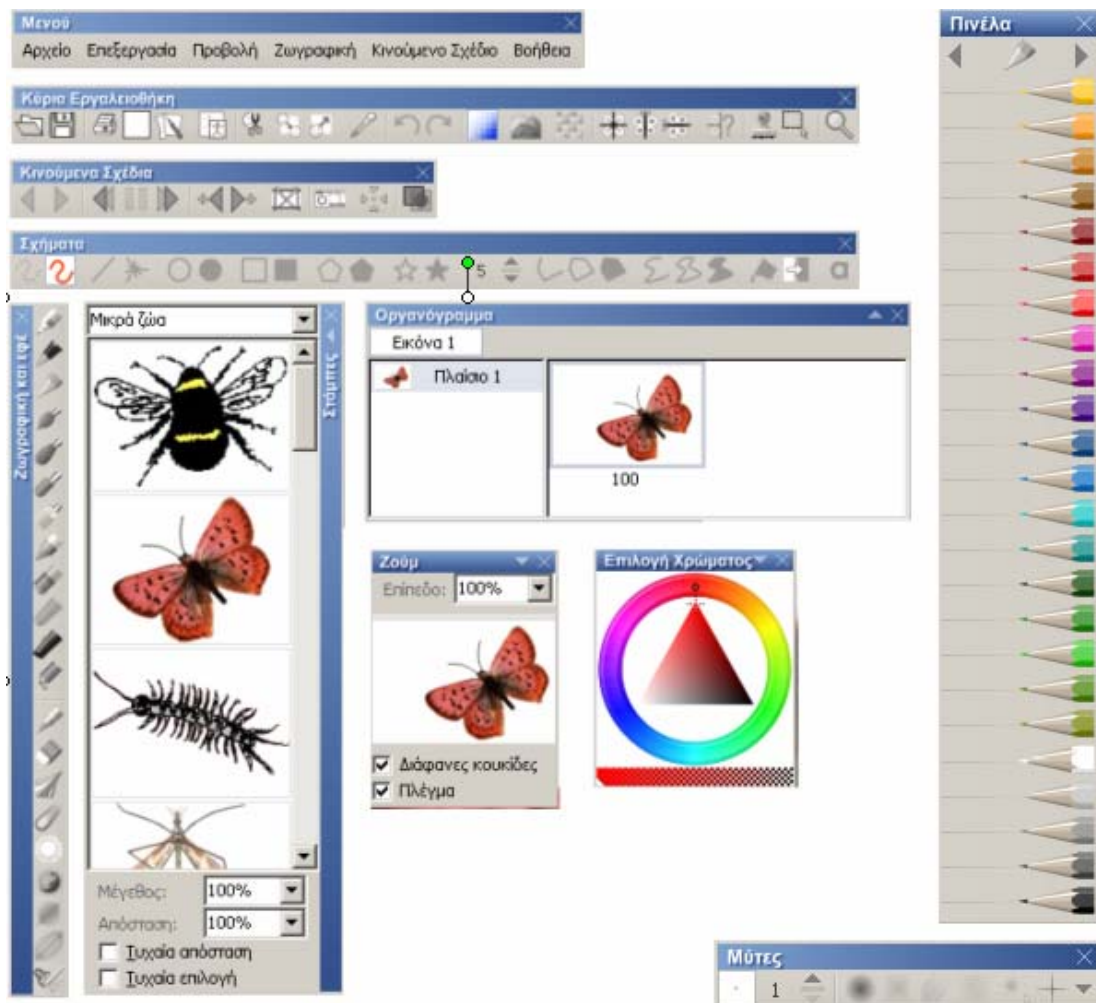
Μενού

Αρχείο Επεξεργασία Προβολή Ζωγραφική Κινούμενο Σχέδιο Βοήθεια

Κύρια Εργαλειοθήκη

Κινούμενα Σχέδια

Σχήματα

5

Ζωγραφική και εφέ

Μικρά ζώα

Στάμπες

Μέγεθος: 100%

Απόσταση: 100%

Τυχαία απόσταση

Τυχαία επιλογή

Οργανόγραμμα

Εικόνα 1

Πλαίσιο 1

100

Ζουμ

Επίπεδο: 100%

Διάφανες κουκίδες

Πλέγμα

Επιλογή Χρώματος

Πινέλα

Μύτες

1